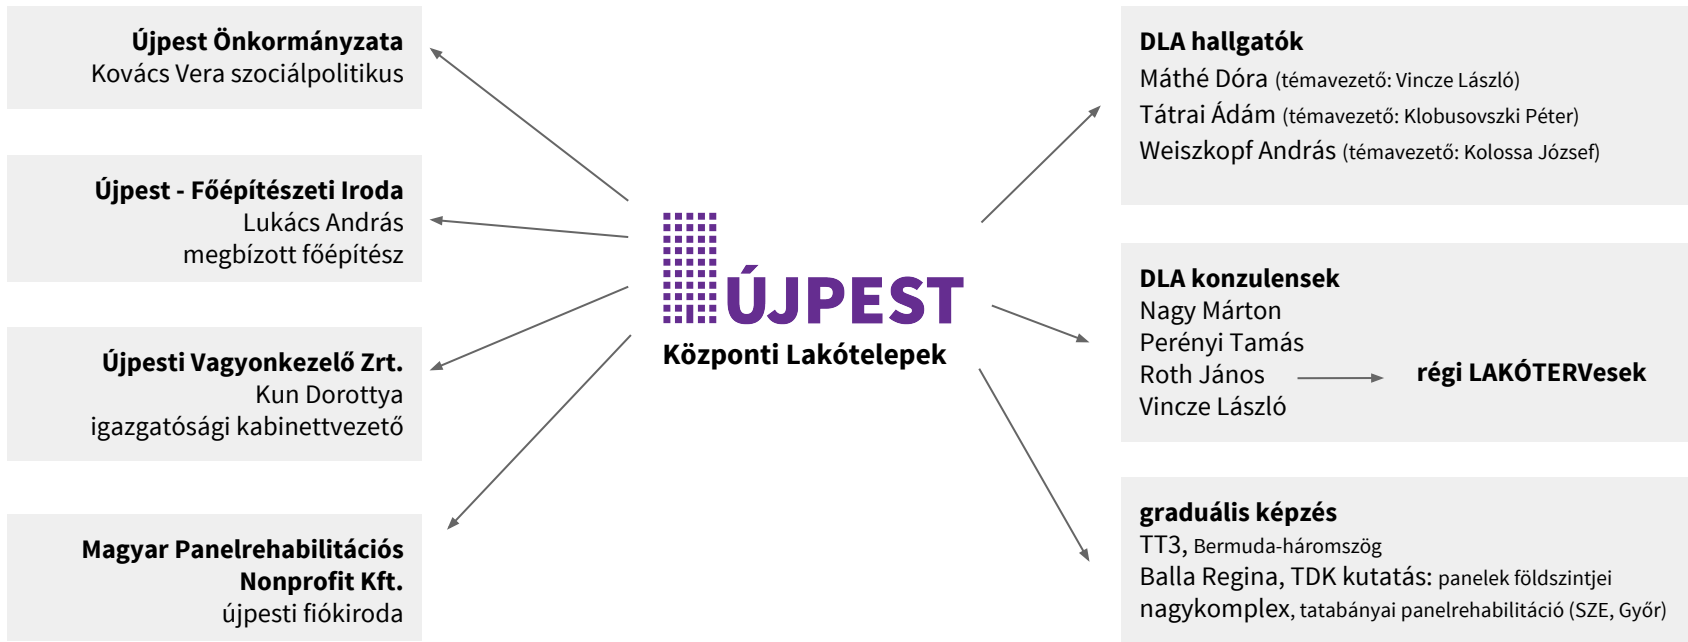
Újpest Önkormányzata
Kovács Vera szociálpolitikus

Újpest - Főépítészeti Iroda
Lukács András
megbízott főépítész

Újpesti Vagyonkezelő Zrt.
Kun Dorottya
igazgatósági kabinettvezető

Magyar Panelrehabilitációs Nonprofit Kft.
újpesti fiókiroda

ÚJPEST
Központi Lakótelepek

DLA hallgatók
Máthé Dóra (témavezető: Vincze László)
Tátrai Ádám (témavezető: Klobusovszki Péter)
Weiszkopf András (témavezető: Kolossa József)

DLA konzulensek
Nagy Márton
Perényi Tamás
Roth János
Vincze László

régi LAKÓTERVesek

graduális képzés
TT3, Bermuda-háromszög
Balla Regina, TDK kutatás: panelek földszintjei
nagykomplex, tatabányai panelrehabilitáció (SZE, Győr)